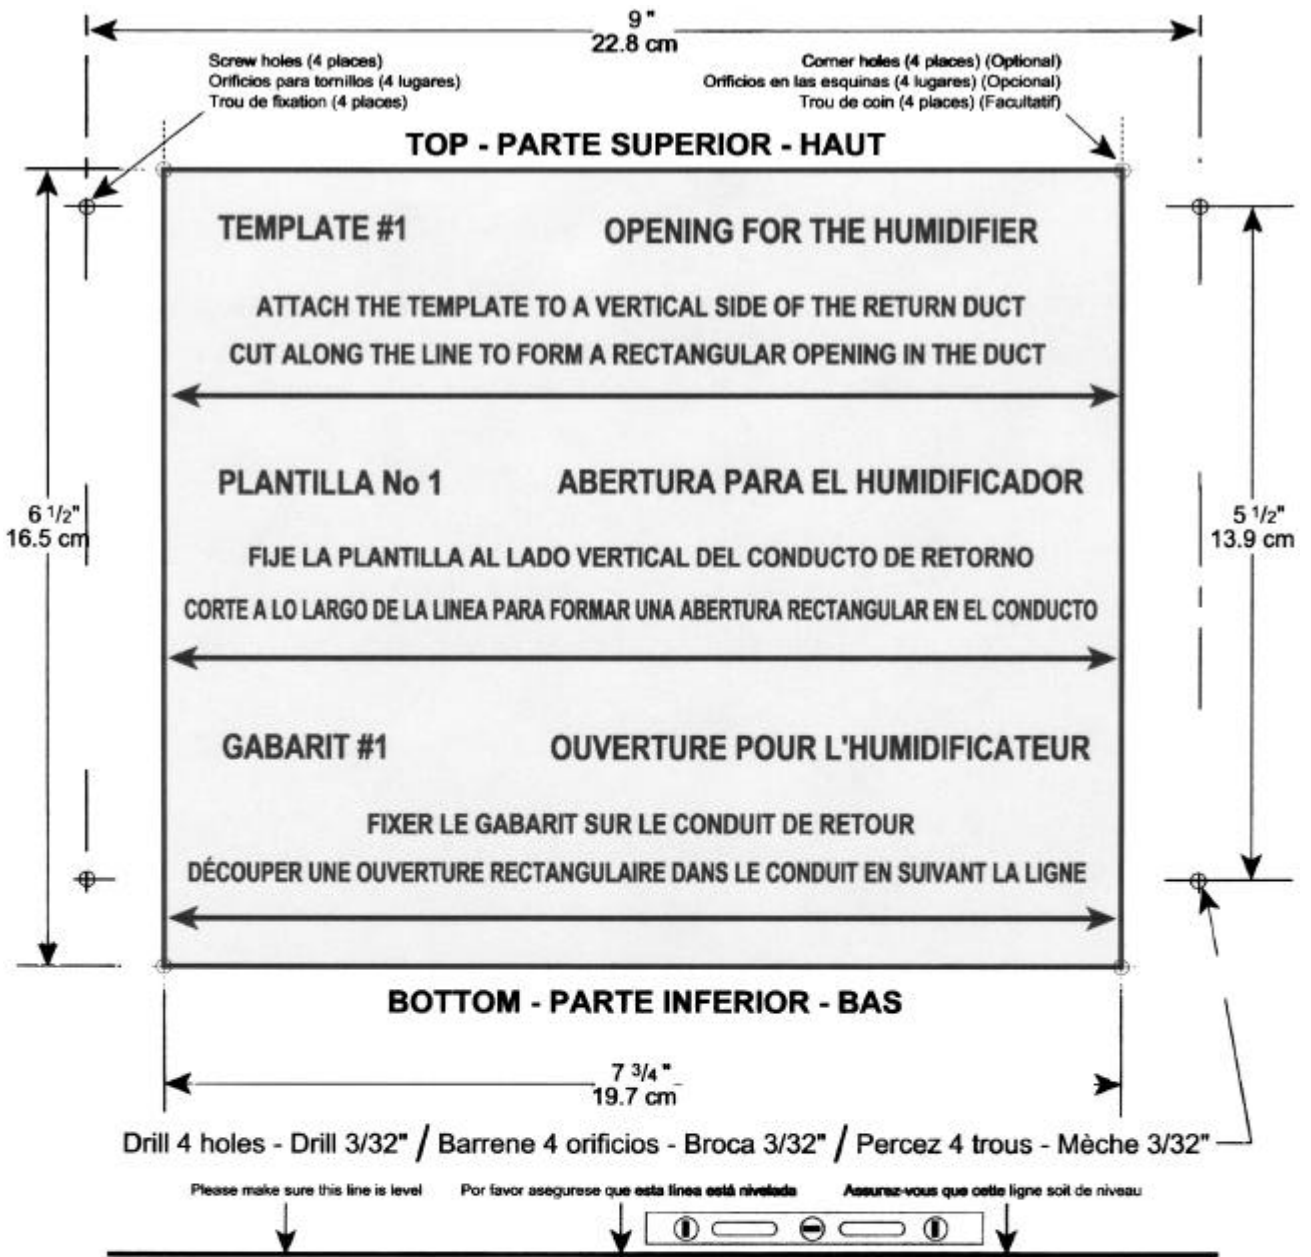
9"
22.8 cm

Screw holes (4 places)
Orificios para tornillos (4 lugares)
Trou de fixation (4 places)

Corner holes (4 places) (Optional)
Orificios en las esquinas (4 lugares) (Opcional)
Trou de coin (4 places) (Facultatif)

TOP - PARTE SUPERIOR - HAUT

TEMPLATE #1 OPENING FOR THE HUMIDIFIER

ATTACH THE TEMPLATE TO A VERTICAL SIDE OF THE RETURN DUCT

CUT ALONG THE LINE TO FORM A RECTANGULAR OPENING IN THE DUCT

PLANTILLA No 1 ABERTURA PARA EL HUMIDIFICADOR

FIJE LA PLANTILLA AL LADO VERTICAL DEL CONDUCTO DE RETORNO

CORTE A LO LARGO DE LA LINEA PARA FORMAR UNA ABERTURA RECTANGULAR EN EL CONDUCTO

GABARIT #1 OUVERTURE POUR L'HUMIDIFICATEUR

FIXER LE GABARIT SUR LE CONDUIT DE RETOUR

DÉCOUPER UNE OUVERTURE RECTANGULAIRE DANS LE CONDUIT EN SUIVANT LA LIGNE

6 $\frac{1}{2}$"
16.5 cm

5 $\frac{1}{2}$"
13.9 cm

BOTTOM - PARTE INFERIOR - BAS

7 $\frac{3}{4}$"
19.7 cm

Drill 4 holes - Drill 3/32" / Barrene 4 orificios - Broca 3/32" / Percez 4 trous - Mèche 3/32"

Please make sure this line is level Por favor asegurese que esta linea está nivelada Assurez-vous que cette ligne soit de niveau